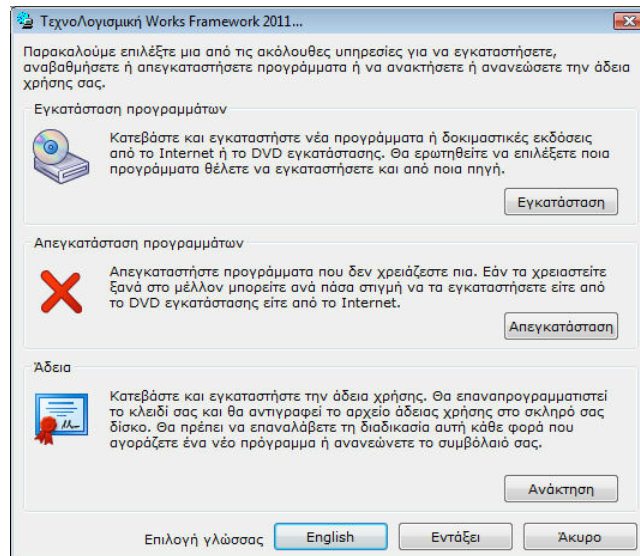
ΤεχνοΛογισμική Works Framework 2011...

Παρακαλούμε επιλέξτε μια από τις ακόλουθες υπηρεσίες για να εγκαταστήσετε, αναβαθμίσετε ή απεγκαταστήσετε προγράμματα ή να ανακτήσετε ή ανανεώσετε την άδεια χρήσης σας.

Εγκατάσταση προγραμμάτων

Κατεβάστε και εγκαταστήστε νέα προγράμματα ή δοκιμαστικές εκδόσεις από το Internet ή το DVD εγκατάστασης. Θα ερωτηθείτε να επιλέξετε ποια προγράμματα θέλετε να εγκαταστήσετε και από ποια πηγή.

Εγκατάσταση

Απεγκατάσταση προγραμμάτων

Απεγκαταστήστε προγράμματα που δεν χρειάζεστε πια. Εάν τα χρειαστείτε ξανά στο μέλλον μπορείτε ανά πάσα στιγμή να τα εγκαταστήσετε είτε από το DVD εγκατάστασης είτε από το Internet.

Απεγκατάσταση

Άδεια

Κατεβάστε και εγκαταστήστε την άδεια χρήσης. Θα επαναπρογραμματιστεί το κλειδί σας και θα αντιγραφεί το αρχείο άδειας χρήσης στο σκληρό σας δίσκο. Θα πρέπει να επαναλάβετε τη διαδικασία αυτή κάθε φορά που αγοράζετε ένα νέο πρόγραμμα ή ανανεώνετε το συμβόλαιό σας.

Ανάκτηση

Επιλογή γλώσσας English Εντάξει Άκυρο